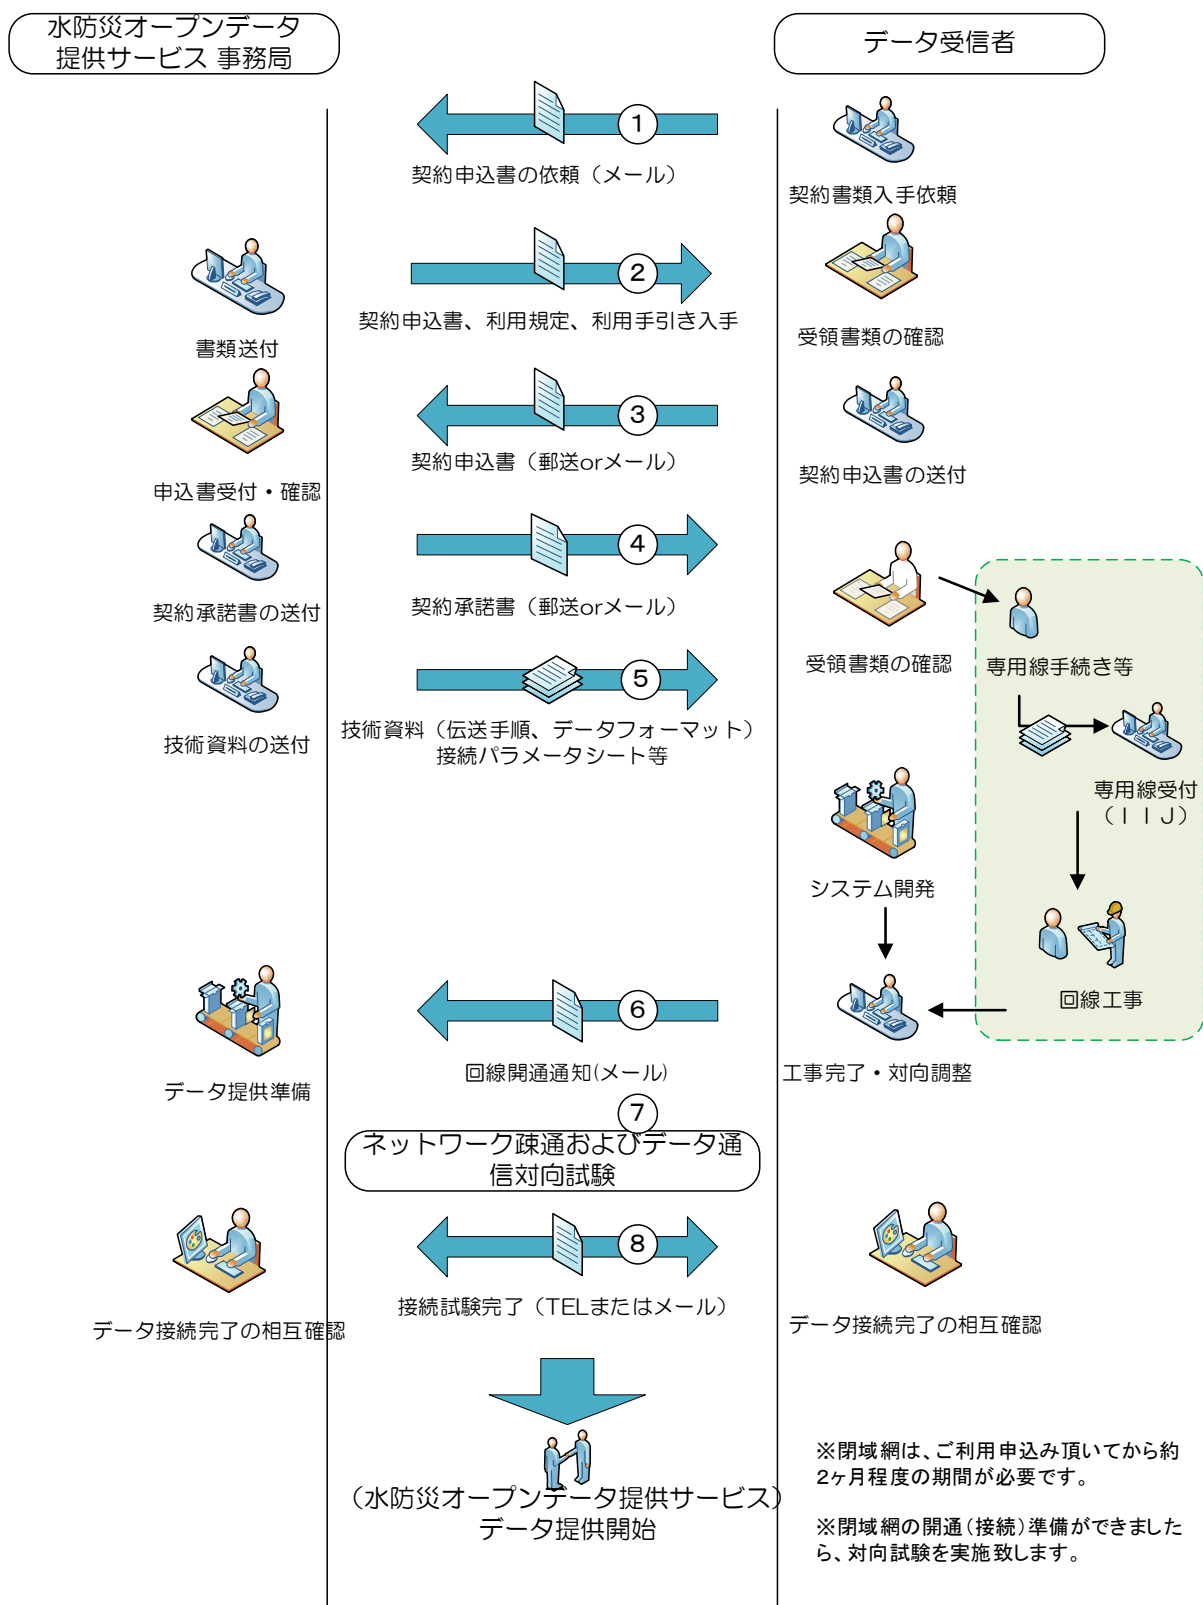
水防災オープンデータ提供サービス 事務局

データ受信者

1
契約申込書の依頼（メール）

契約書類入手依頼

2
契約申込書、利用規定、利用手引き入手

書類送付

受領書類の確認

3
契約申込書（郵送orメール）

申込書受付・確認

契約申込書の送付

4
契約承諾書（郵送orメール）

契約承諾書の送付

受領書類の確認

専用線手続き等

5
技術資料（伝送手順、データフォーマット）接続パラメータシート等

技術資料の送付

専用線受付（ＩＩＪ）

システム開発

回線工事

データ提供準備

6
回線開通通知(メール)

工事完了・対向調整

7
ネットワーク疎通およびデータ通信対向試験

8
接続試験完了（TELまたはメール）

データ接続完了の相互確認

データ接続完了の相互確認

（水防災オープンデータ提供サービス）データ提供開始

※閉域網は、ご利用申込み頂いてから約2ヶ月程度の期間が必要です。

※閉域網の開通（接続）準備ができましたら、対向試験を実施致します。